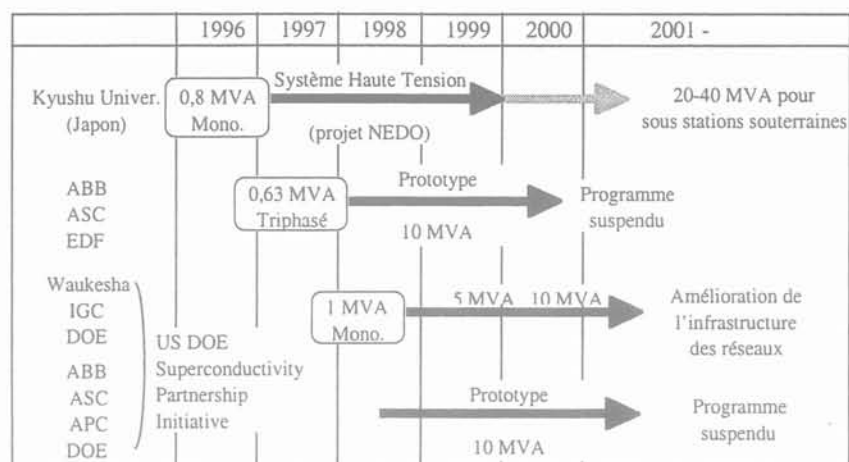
| | 1996 | 1997 | 1998 | 1999 | 2000 | 2001 - |
|---|---|---|---|---|---|---|

Kyushu Univer. (Japon)

0,8 MVA Mono.

Système Haute Tension

(projet NEDO)

20-40 MVA pour sous stations souterraines

ABB ASC EDF

0,63 MVA Triphasé

Prototype

10 MVA

Programme suspendu

Waukesha IGC DOE

1 MVA Mono.

5 MVA 10 MVA

Amélioration de l'infrastructure des réseaux

US DOE Superconductivity Partnership Initiative

ABB ASC APC DOE

Prototype

10 MVA

Programme suspendu